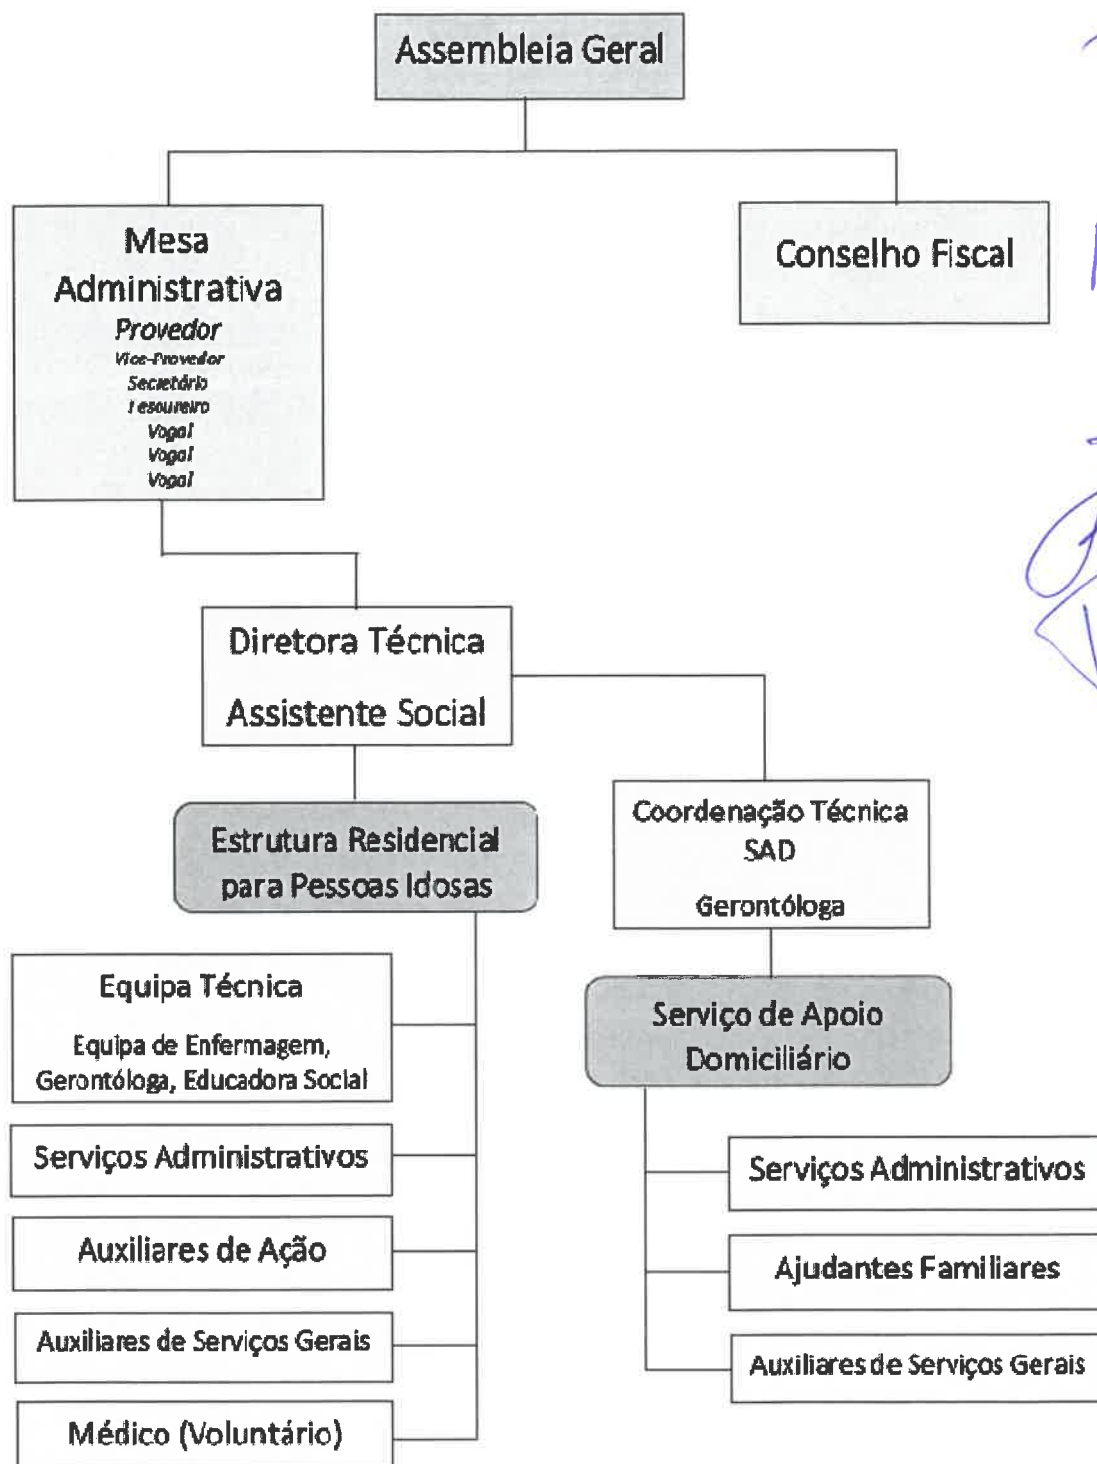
Assembleia Geral

Mesa Administrativa
Provedor
Vice-Provedor
Secretário
Tesoureiro
Vogal
Vogal
Vogal

Conselho Fiscal

Diretora Técnica
Assistente Social

Estrutura Residencial para Pessoas Idosas

Coordenação Técnica SAD
Gerontóloga

Equipa Técnica
Equipa de Enfermagem, Gerontóloga, Educadora Social

Serviços Administrativos

Auxiliares de Ação

Auxiliares de Serviços Gerais

Médico (Voluntário)

Serviço de Apoio Domiciliário

Serviços Administrativos

Ajudantes Familiares

Auxiliares de Serviços Gerais